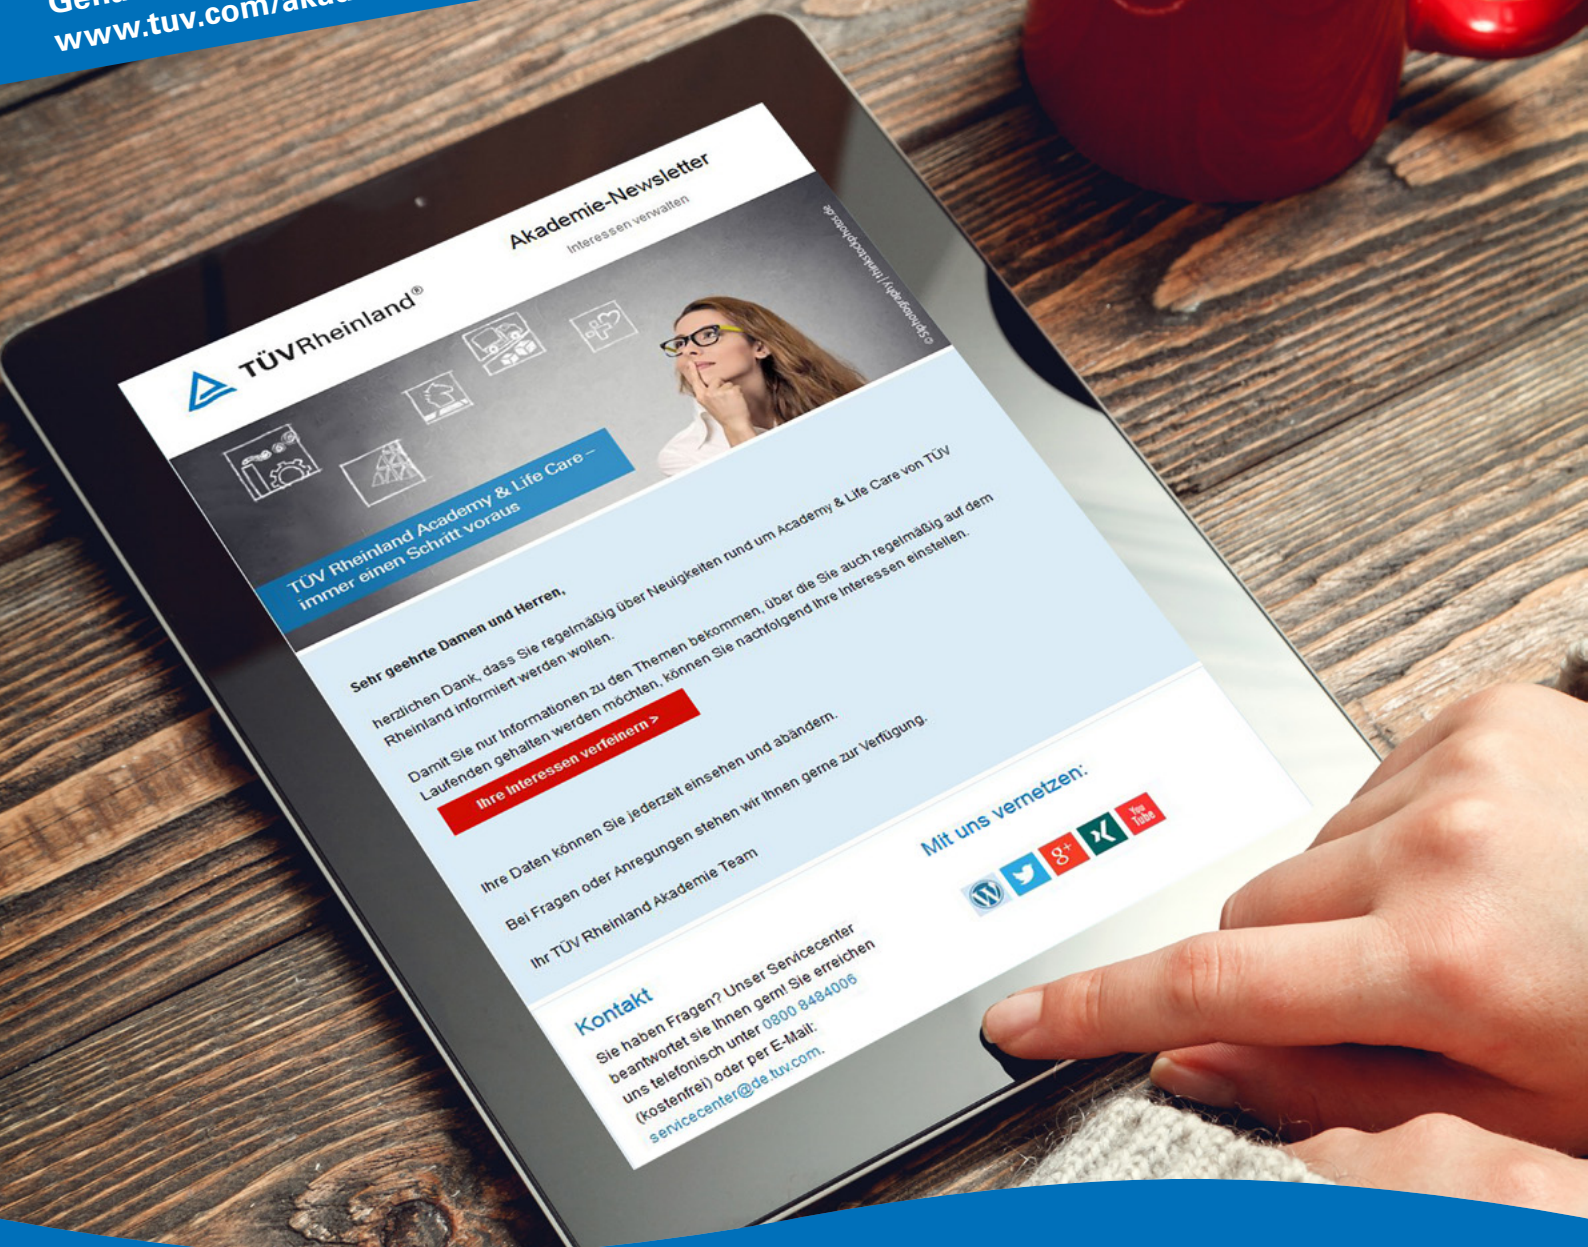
Gena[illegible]
www.tuv.com/aka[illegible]

TÜVRheinland®

Akademie-Newsletter
Interessen verwalten

© Sphotography | thekstockphoto.de

TÜV Rheinland Academy & Life Care – immer einen Schritt voraus

Sehr geehrte Damen und Herren,

herzlichen Dank, dass Sie regelmäßig über Neuigkeiten rund um Academy & Life Care von TÜV Rheinland informiert werden wollen.

Damit Sie nur Informationen zu den Themen bekommen, über die Sie auch regelmäßig auf dem Laufenden gehalten werden möchten, können Sie nachfolgend Ihre Interessen einstellen.

Ihre Interessen verfeinern >

Ihre Daten können Sie jederzeit einsehen und abändern.

Bei Fragen oder Anregungen stehen wir Ihnen gerne zur Verfügung.

Ihr TÜV Rheinland Akademie Team

Mit uns vernetzen:

You Tube

Kontakt

Sie haben Fragen? Unser Servicecenter beantwortet sie Ihnen gern! Sie erreichen uns telefonisch unter 0800 8484006 (kostenfrei) oder per E-Mail: servicecenter@de.tuv.com.